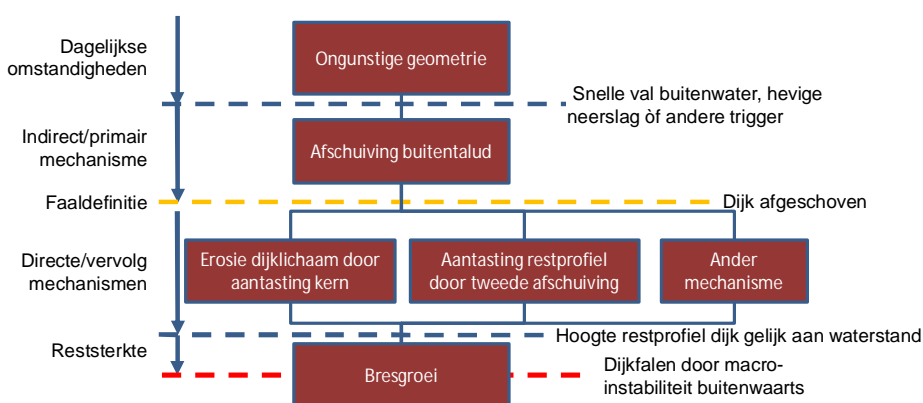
Dagelijkse omstandigheden

Ongunstige geometrie

Snelle val buitenwater, hevige neerslag òf andere trigger

Indirect/primair mechanisme

Afschuiving buitentalud

Faaldefinitie

Dijk afgeschoven

Directe/vervolg mechanismen

Erosie dijklichaam door aantasting kern

Aantasting restprofiel door tweede afschuiving

Ander mechanisme

Hoogte restprofiel dijk gelijk aan waterstand

Reststerkte

Bresgroei

Dijkfalen door macro-instabiliteit buitenwaarts